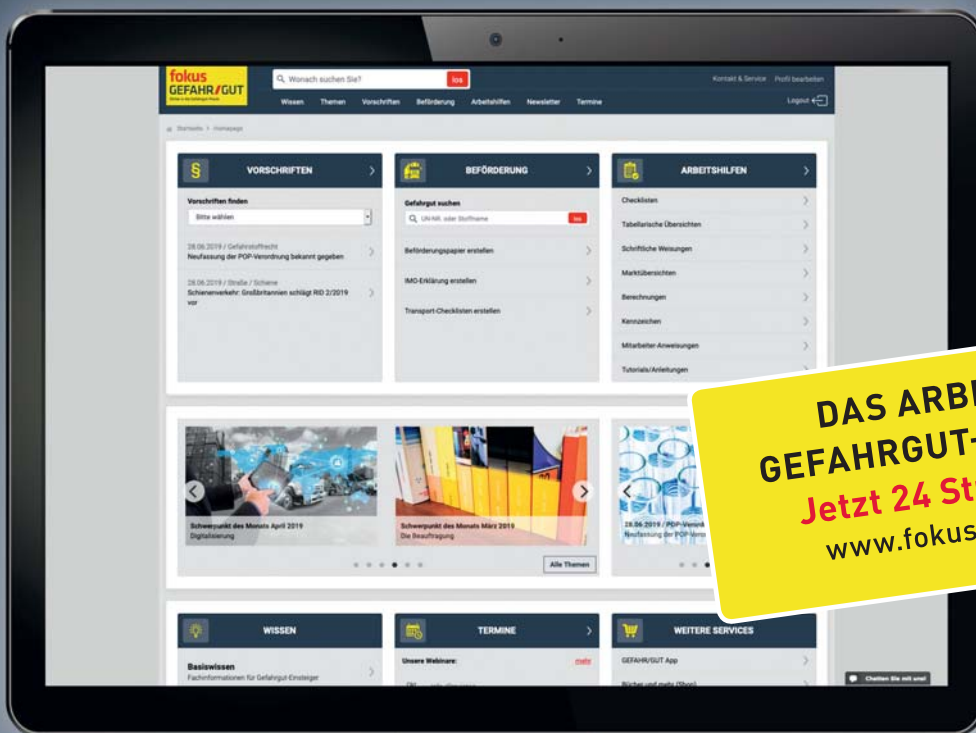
fokus GEFAHR/GUT

Wonach suchen Sie? los

Kontakt & Service Profil bearbeiten

Wissen Themen Vorschriften Beförderung Arbeitshilfen Newsletter Termine

Logout

Startseite > Homepage

VORSCHRIFTEN

Vorschriften finden

Bitte wählen

28.06.2019 / Gefahrstoffrecht
Neufassung der POP-Verordnung bekannt gegeben

28.06.2019 / Straße / Schiene
Schienenverkehr: Großbritannien schlägt RID 2/2019 vor

BEFÖRDERUNG

Gefahrgut suchen

UN-Nr. oder Stoffname los

Beförderungspapier erstellen

IMO-Erklärung erstellen

Transport-Checklisten erstellen

ARBEITSHILFEN

Checklisten

Tabellarische Übersichten

Schriftliche Weisungen

Marktübersichten

Berechnungen

Kennzeichen

Mitarbeiter-Anweisungen

Tutorials/Anleitungen

Schwerpunkt des Monats April 2019
Digitalisierung

Schwerpunkt des Monats März 2019
Die Beauftragung

28.06.2019 / POP-Verord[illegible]
Neufassung der POP-Vero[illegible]

Alle Themen

DAS ARB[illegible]
GEFAHRGUT-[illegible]
Jetzt 24 St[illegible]
www.fokus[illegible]

WISSEN

Basiswissen
Fachinformationen für Gefahrgut-Einsteiger

TERMINE

Unsere Webinare: mehr

WEITERE SERVICES

GEFAHR/GUT App

Bücher und mehr (Shop)

Chatten Sie mit uns!